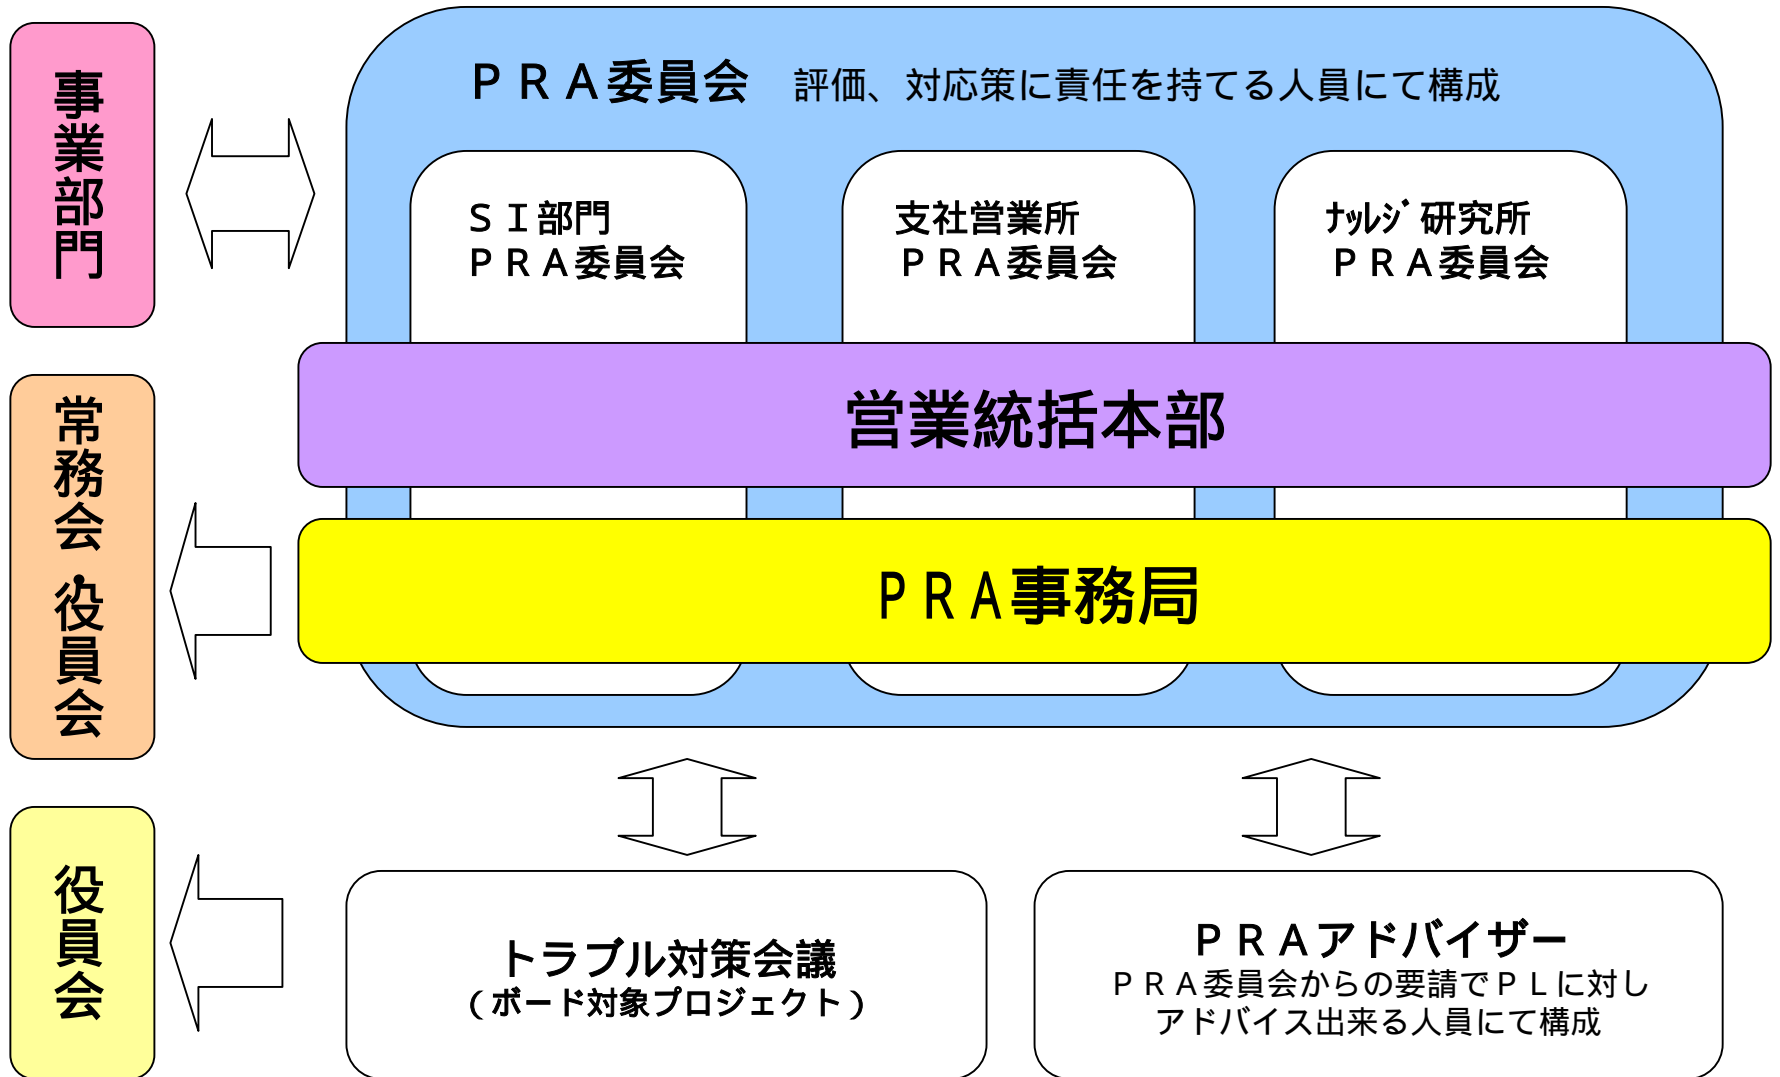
事業部門

ＰＲＡ委員会　評価、対応策に責任を持てる人員にて構成

ＳＩ部門
ＰＲＡ委員会

支社営業所
ＰＲＡ委員会

ﾅﾚｯｼﾞ研究所
ＰＲＡ委員会

常務会・役員会

営業統括本部

ＰＲＡ事務局

役員会

トラブル対策会議
（ボード対象プロジェクト）

ＰＲＡアドバイザー
ＰＲＡ委員会からの要請でＰＬに対しアドバイス出来る人員にて構成